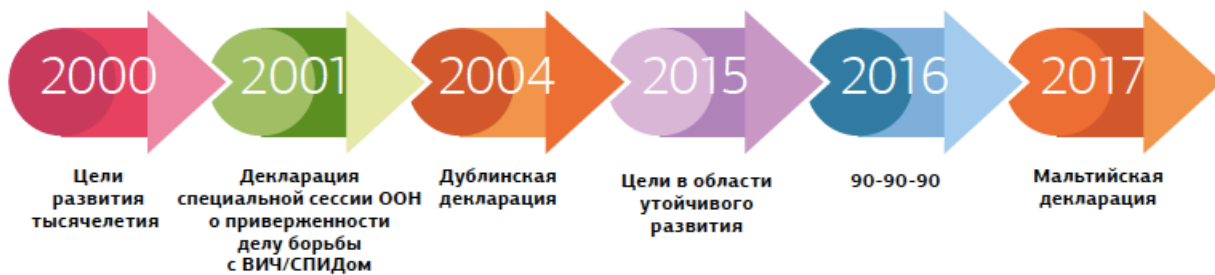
2000

Цели развития тысячелетия

2001

Декларация специальной сессии ООН о приверженности делу борьбы с ВИЧ/СПИДом

2004

Дублинская декларация

2015

Цели в области утойчивого развития

2016

90-90-90

2017

Мальтийская декларация